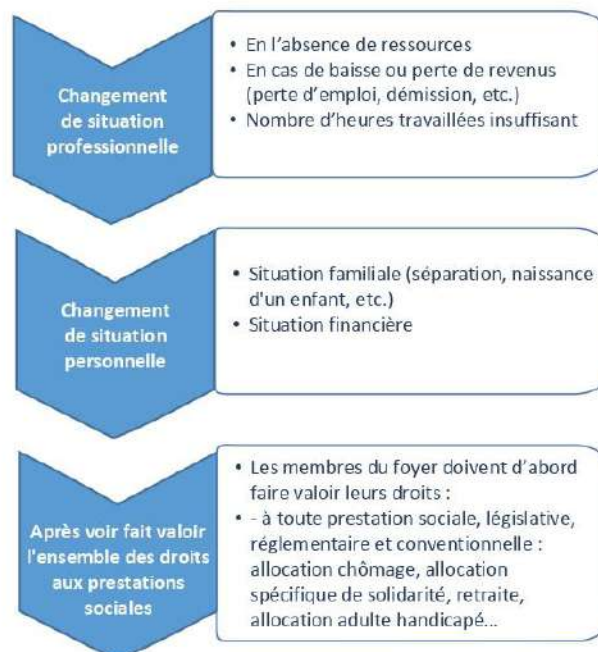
Changement de situation professionnelle

• En l'absence de ressources
• En cas de baisse ou perte de revenus (perte d'emploi, démission, etc.)
• Nombre d'heures travaillées insuffisant

Changement de situation personnelle

• Situation familiale (séparation, naissance d'un enfant, etc.)
• Situation financière

Après voir fait valoir l'ensemble des droits aux prestations sociales

• Les membres du foyer doivent d'abord faire valoir leurs droits :
• - à toute prestation sociale, législative, réglementaire et conventionnelle : allocation chômage, allocation spécifique de solidarité, retraite, allocation adulte handicapé...